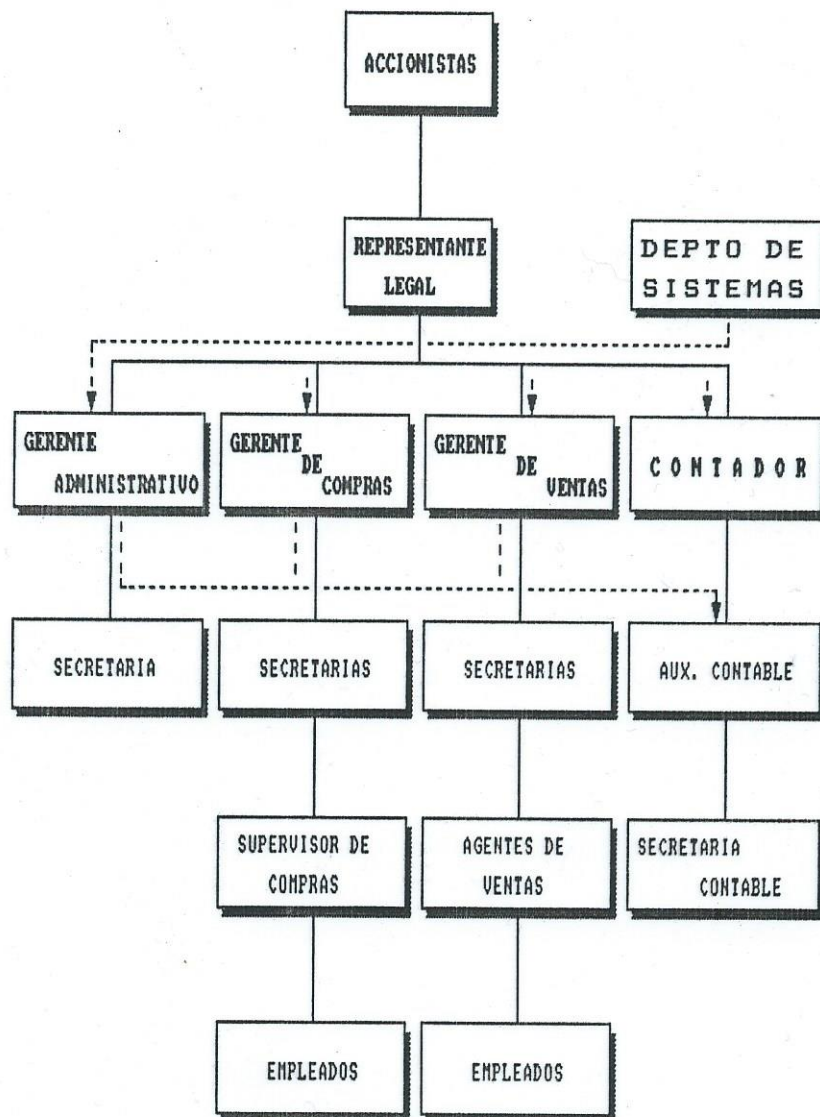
ACCIONISTAS

REPRESENTANTE LEGAL

DEPTO DE SISTEMAS

GERENTE ADMINISTRATIVO

GERENTE DE COMPRAS

GERENTE DE VENTAS

CONTADOR

SECRETARIA

SECRETARIAS

SECRETARIAS

AUX. CONTABLE

SUPERVISOR DE COMPRAS

AGENTES DE VENTAS

SECRETARIA CONTABLE

EMPLEADOS

EMPLEADOS